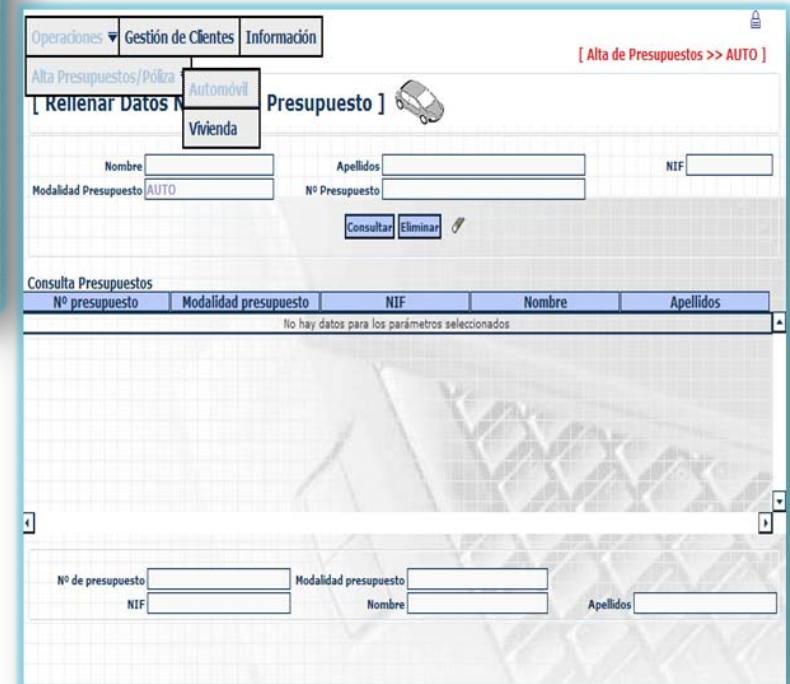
Operaciones ▾ Gestión de Clientes Información

[ Alta de Presupuestos >> AUTO ]

Alta Presupuestos/Póliza Automóvil

[ Rellenar Datos N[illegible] Presupuesto ]

Vivienda

Nombre
Apellidos
NIF
Modalidad Presupuesto AUTO
Nº Presupuesto

Consultar Eliminar

Consulta Presupuestos

| Nº presupuesto | Modalidad presupuesto | NIF | Nombre | Apellidos |
|---|---|---|---|---|
| No hay datos para los parámetros seleccionados | | | | |

Nº de presupuesto
Modalidad presupuesto
NIF
Nombre
Apellidos